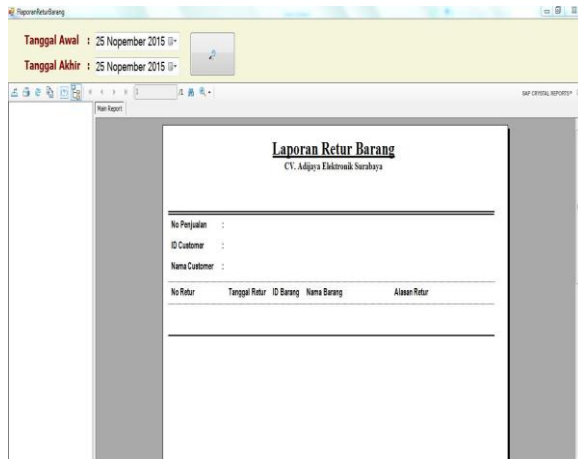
FlaporanReturBarang

Tanggal Awal : 25 Nopember 2015
Tanggal Akhir : 25 Nopember 2015

1

SAP CRYSTAL REPORTS®

Main Report

Laporan Retur Barang

CV. Adijaya Elektronik Surabaya

No Penjualan :

ID Customer :

Nama Customer :

No Retur Tanggal Retur ID Barang Nama Barang Alasan Retur